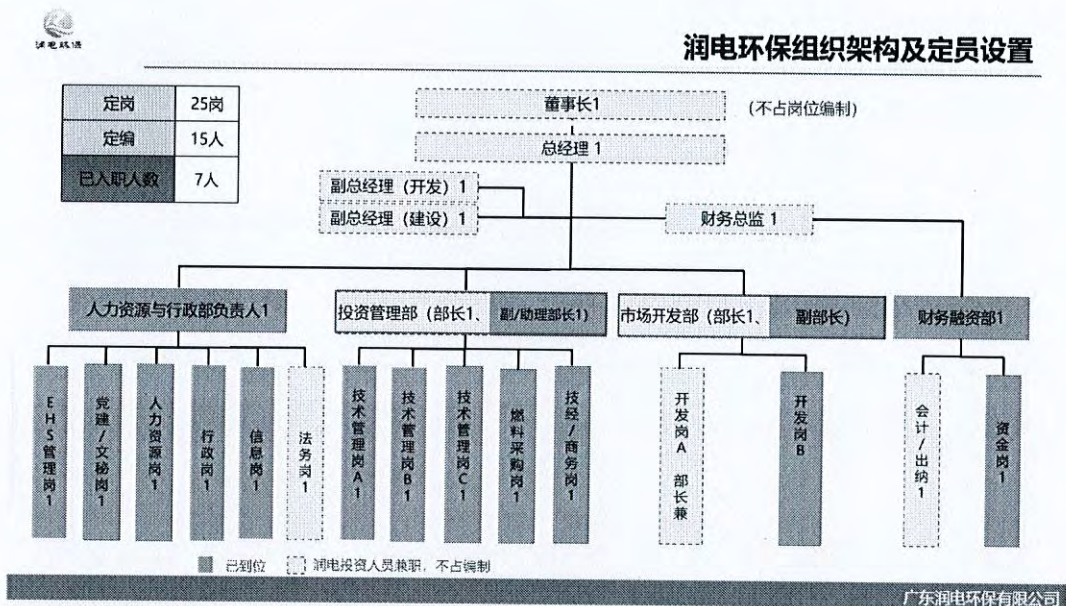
润电环保

润电环保组织架构及定员设置

| 定岗 | 25岗 |
|---|---|
| 定编 | 15人 |
| 已入职人数 | 7人 |

董事长1

(不占岗位编制)

总经理 1

副总经理（开发）1

副总经理（建设）1

财务总监 1

人力资源与行政部负责人1

投资管理部（部长1、副/助理部长1）

市场开发部（部长1、副部长）

财务融资部1

EHS管理岗1

党建/文秘岗1

人力资源岗1

行政岗1

信息岗1

法务岗1

技术管理岗A1

技术管理岗B1

技术管理岗C1

燃料采购岗1

技经/商务岗1

开发岗A 部长兼

开发岗B

会计/出纳1

资金岗1

已到位

润电投资人员兼职，不占编制

广东润电环保有限公司